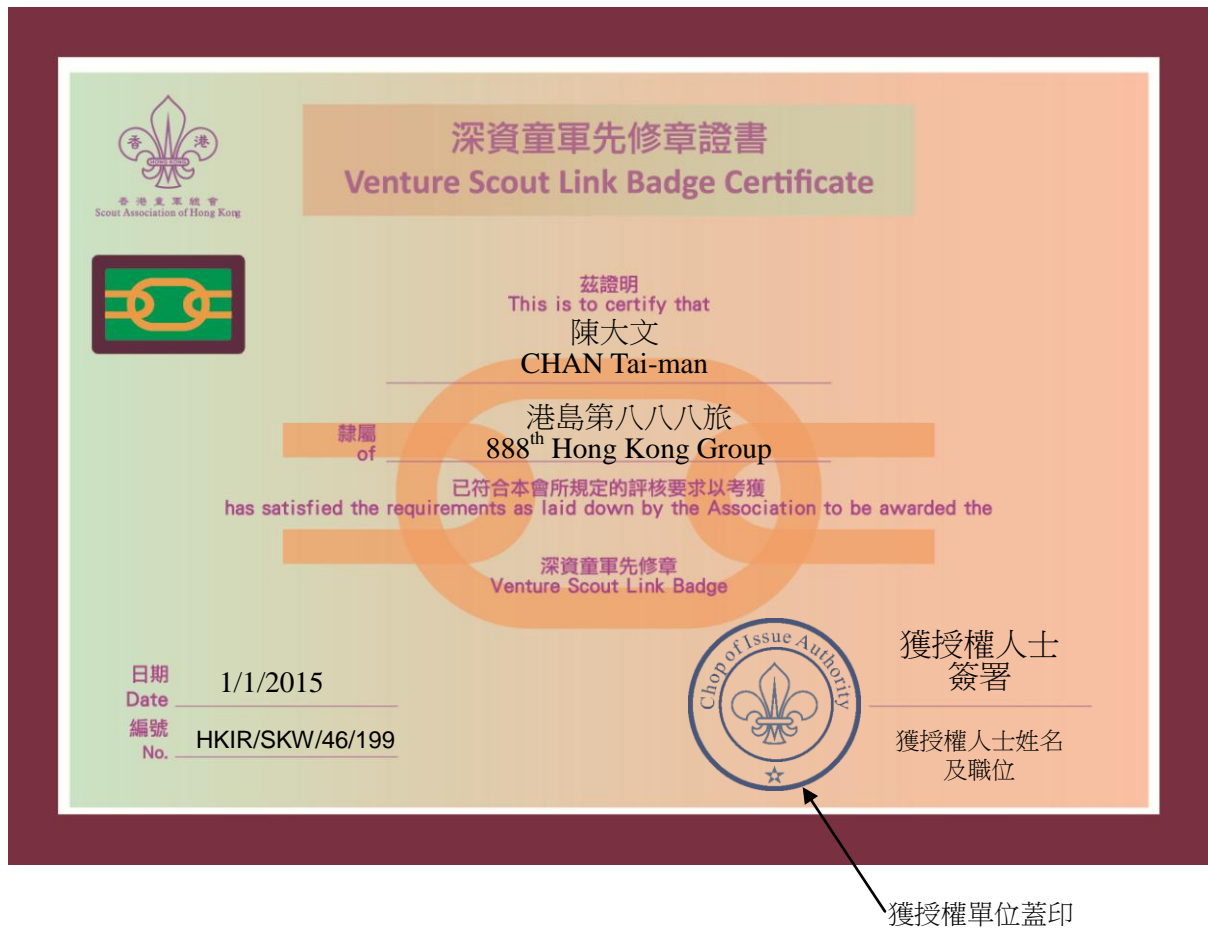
香 港
HONG KONG
香港童軍總會
Scout Association of Hong Kong

深資童軍先修章證書
Venture Scout Link Badge Certificate

茲證明
This is to certify that
陳大文
CHAN Tai-man

隸屬
of
港島第八八八旅
888$^{th}$ Hong Kong Group

已符合本會所規定的評核要求以考獲
has satisfied the requirements as laid down by the Association to be awarded the

深資童軍先修章
Venture Scout Link Badge

日期
Date 1/1/2015

編號
No. HKIR/SKW/46/199

Chop of Issue Authority

獲授權人士
簽署

獲授權人士姓名
及職位

獲授權單位蓋印